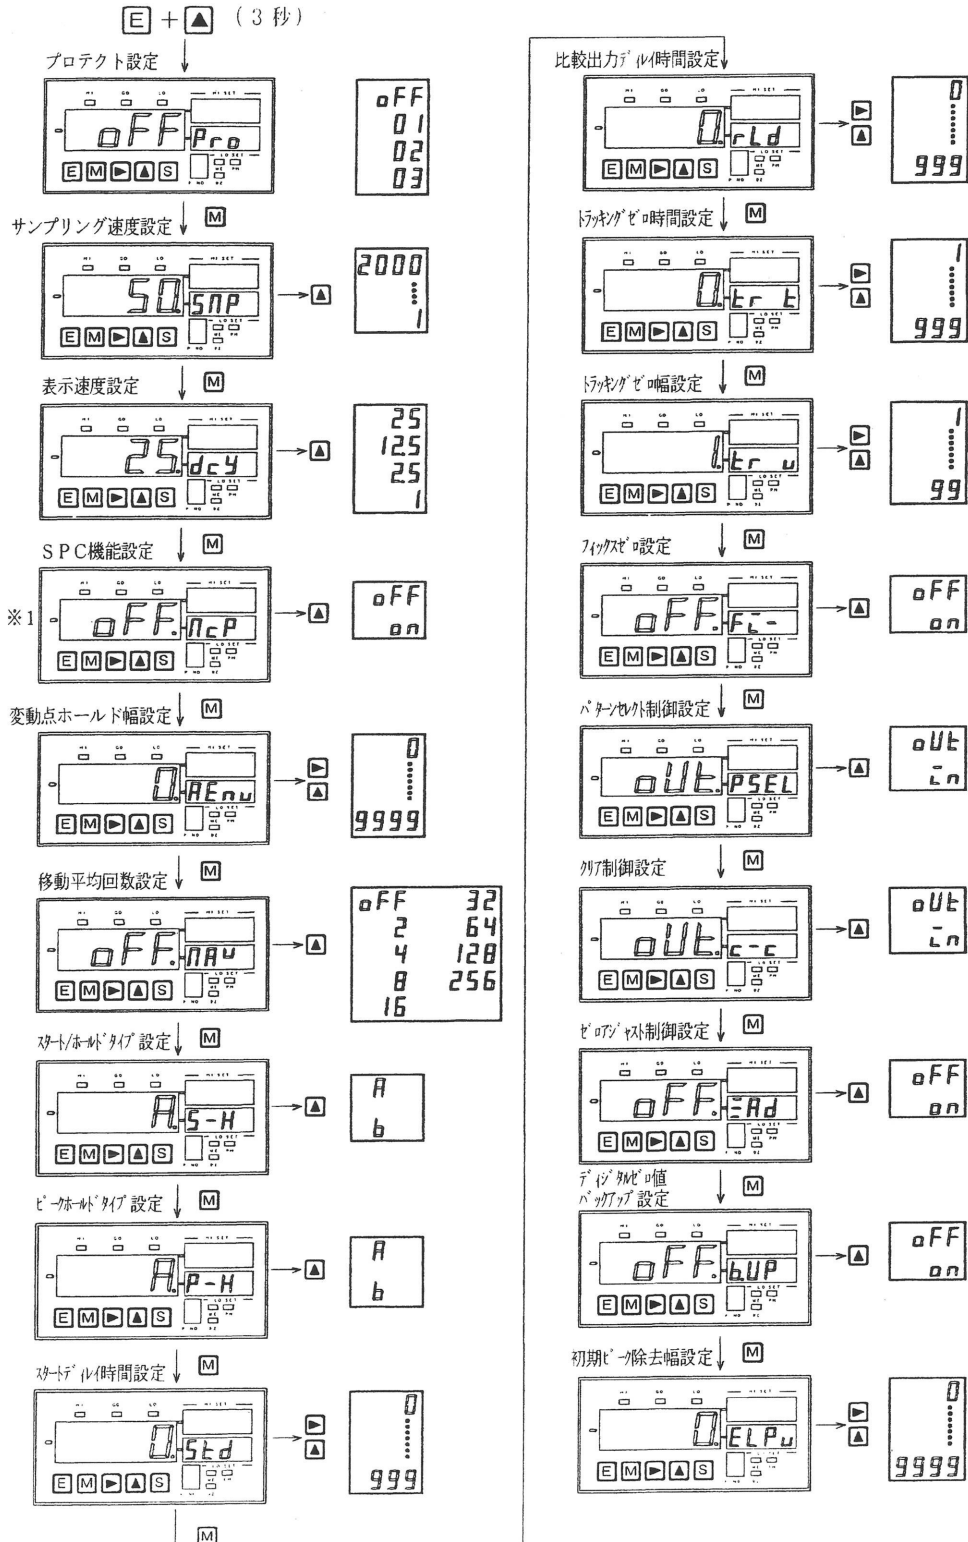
E + ▲ （3 秒）

プロテクト設定

oFF Pro

E M ▶ ▲ S

oFF
01
02
03

サンプリング速度設定 M

50. SnP

2000
1

表示速度設定 M

25. dcY

25
12.5
2.5
1

SPC機能設定 M

※1 oFF. ncP

oFF
on

変動点ホールド幅設定 M

0. AEnu

0
9999

移動平均回数設定 M

oFF. nAu

oFF 32
2 64
4 128
8 256
16

ｽﾀｰﾄ/ﾎｰﾙﾄﾞﾀｲﾌﾟ 設定 M

A. S-H

A
b

ﾋﾟｰｸﾎｰﾙﾄﾞﾀｲﾌﾟ 設定 M

A. P-H

A
b

ｽﾀｰﾄﾃﾞｨﾚｲ時間設定 M

0. Std

0
999

M

比較出力ﾃﾞｨﾚｲ時間設定

0. rLd

0
999

ﾄﾗｯｷﾝｸﾞｾﾞﾛ時間設定 M

0. tr t

1
999

ﾄﾗｯｷﾝｸﾞｾﾞﾛ幅設定 M

1. tr u

1
99

ﾌｨｯｸｽｾﾞﾛ設定 M

oFF. FL-

oFF
on

ﾊﾟﾀｰﾝｾﾚｸﾄ制御設定 M

oUt. PSEL

oUt
in

ｸﾘｱ制御設定 M

oUt. c-c

oUt
in

ｾﾞﾛｱｼﾞｬｽﾄ制御設定 M

oFF. -Ad

oFF
on

ﾃﾞｨｼﾞﾀﾙｾﾞﾛ値
ﾊﾞｯｸｱｯﾌﾟ 設定 M

oFF. bUP

oFF
on

初期ﾋﾟｰｸ除去幅設定 M

0. ELPu

0
9999